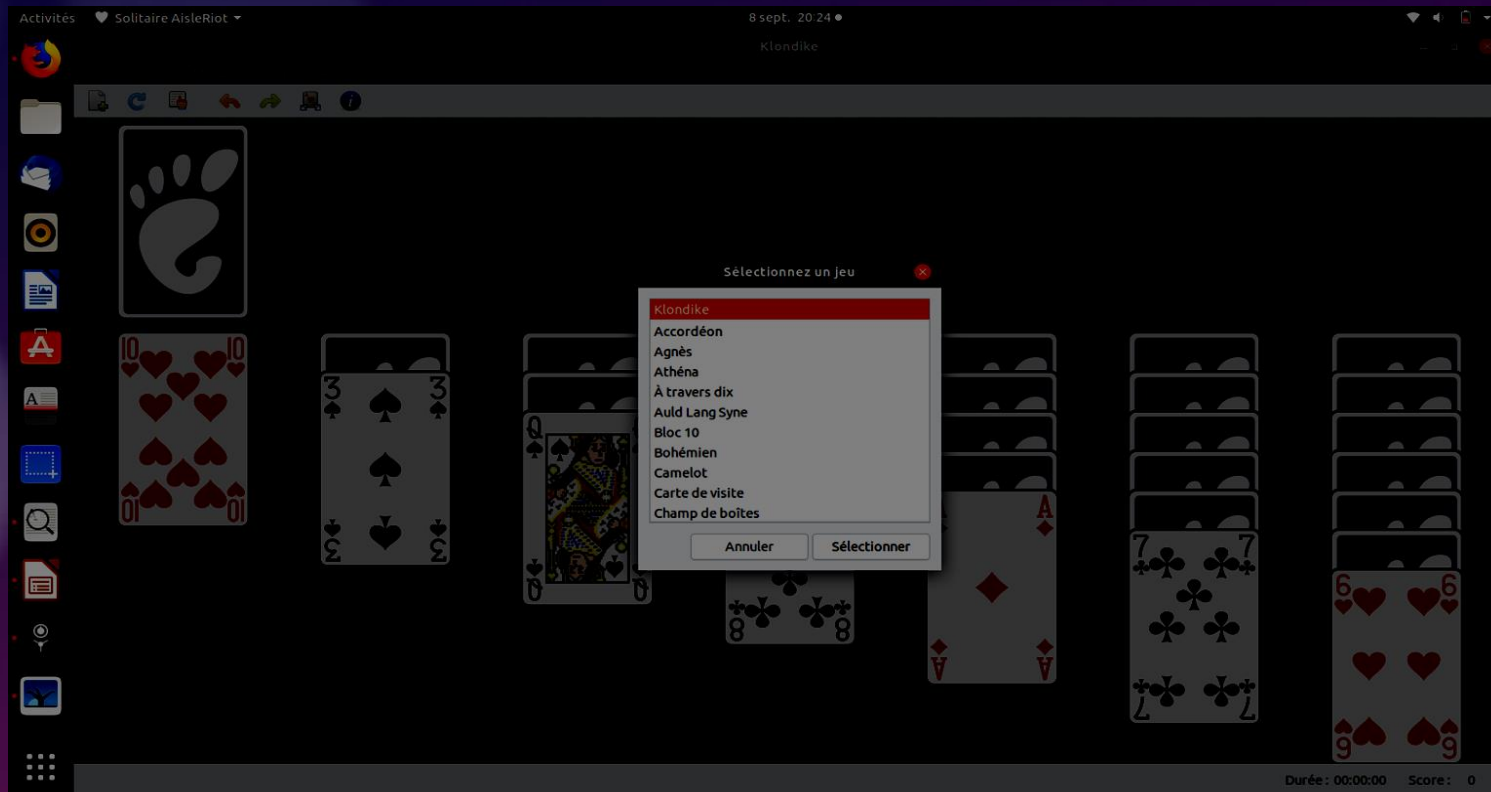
Activités Solitaire AisleRiot 8 sept. 20:24

Klondike

Sélectionnez un jeu

Klondike
Accordéon
Agnès
Athéna
À travers dix
Auld Lang Syne
Bloc 10
Bohémien
Camelot
Carte de visite
Champ de boîtes

Annuler Sélectionner

Durée : 00:00:00 Score : 0